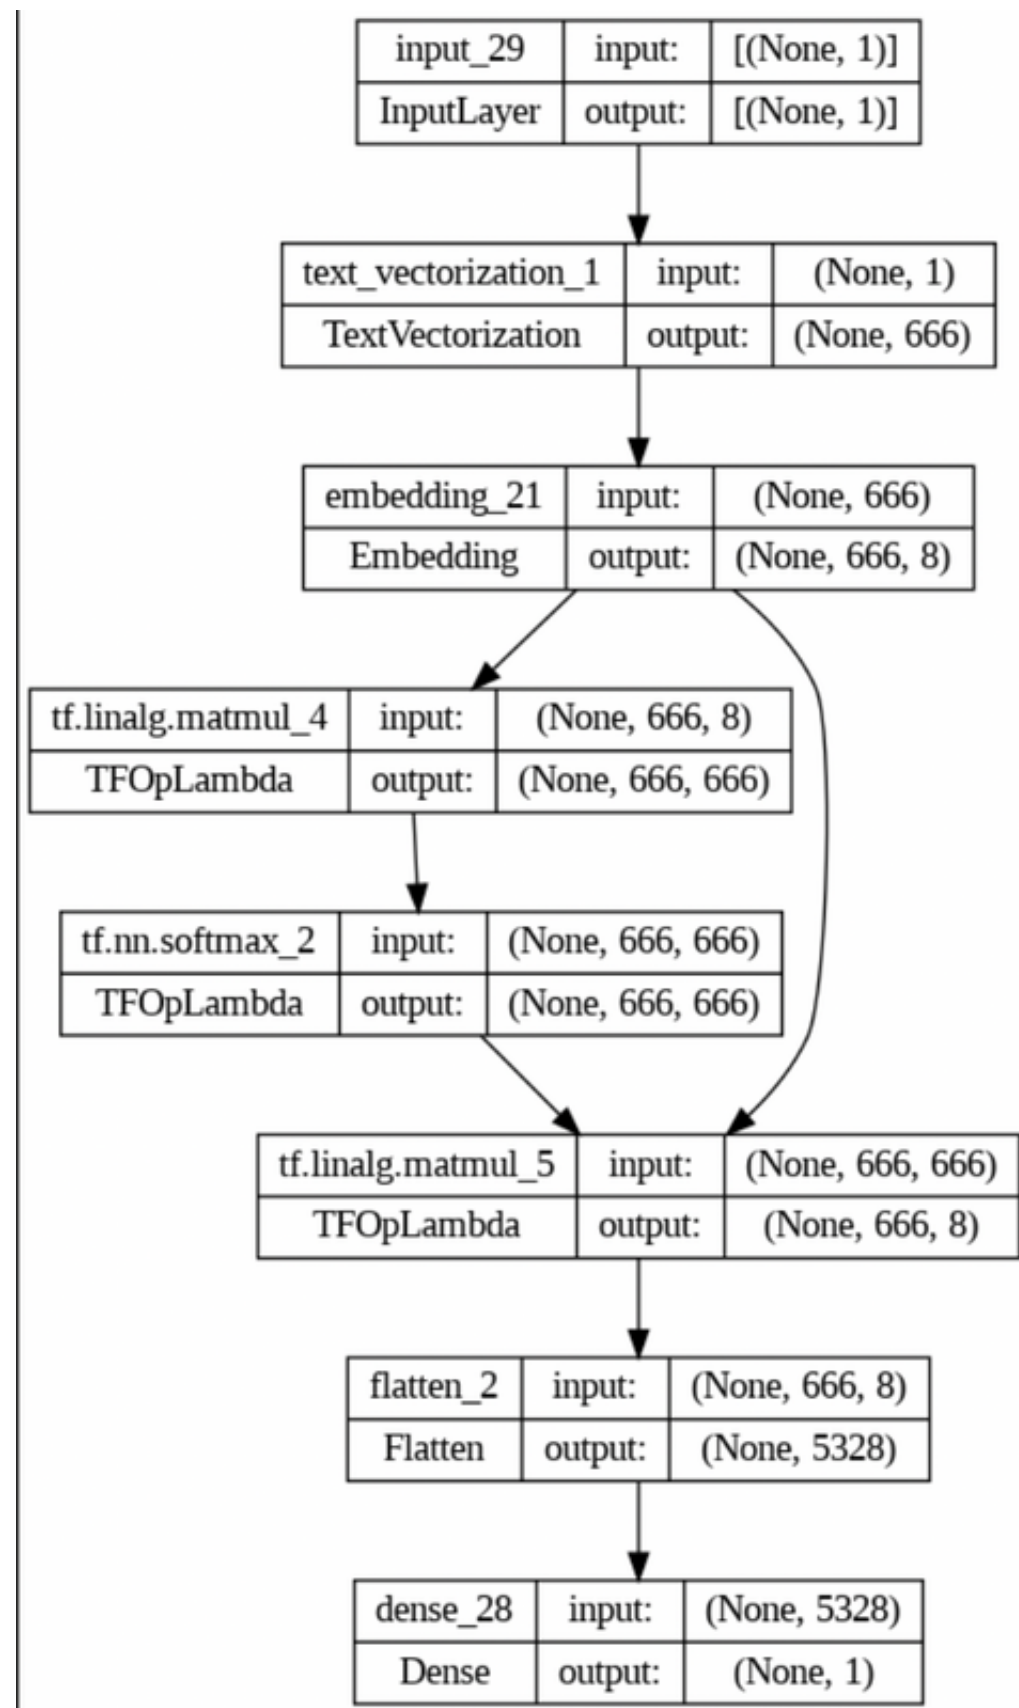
| input_29 | input: | [(None, 1)] |
|---|---|---|
| InputLayer | output: | [(None, 1)] |

| text_vectorization_1 | input: | (None, 1) |
|---|---|---|
| TextVectorization | output: | (None, 666) |

| embedding_21 | input: | (None, 666) |
|---|---|---|
| Embedding | output: | (None, 666, 8) |

| tf.linalg.matmul_4 | input: | (None, 666, 8) |
|---|---|---|
| TFOpLambda | output: | (None, 666, 666) |

| tf.nn.softmax_2 | input: | (None, 666, 666) |
|---|---|---|
| TFOpLambda | output: | (None, 666, 666) |

| tf.linalg.matmul_5 | input: | (None, 666, 666) |
|---|---|---|
| TFOpLambda | output: | (None, 666, 8) |

| flatten_2 | input: | (None, 666, 8) |
|---|---|---|
| Flatten | output: | (None, 5328) |

| dense_28 | input: | (None, 5328) |
|---|---|---|
| Dense | output: | (None, 1) |